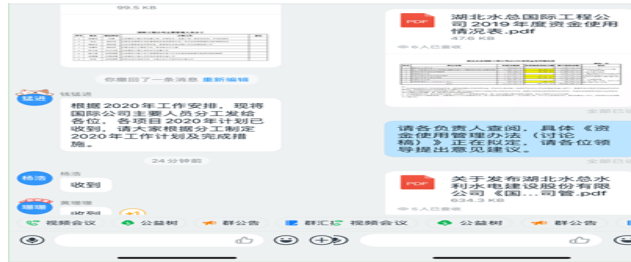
996.5 KB

你撤回了一条消息 重新编辑

钱猛进

根据2020年工作安排，现将国际公司主要人员分工发给各位，各项目2020年计划已收到，请大家根据分工制定2020年工作计划及完成措施。

24 分钟前

杨浩

收到

黄晓维

收到

视频会议 公益树 群公告

湖北水总国际工程公司2019年度资金使用情况表.pdf
47.6 KB

6人已查看

请各负责人查阅，具体《资金使用管理办法（讨论稿）》正在拟定，请各位领导提出意见建议。

关于发布湖北水总水利水电建设股份有限公司《国...司管.pdf
634.3 KB

群汇IC 视频会议 公益树 群公告